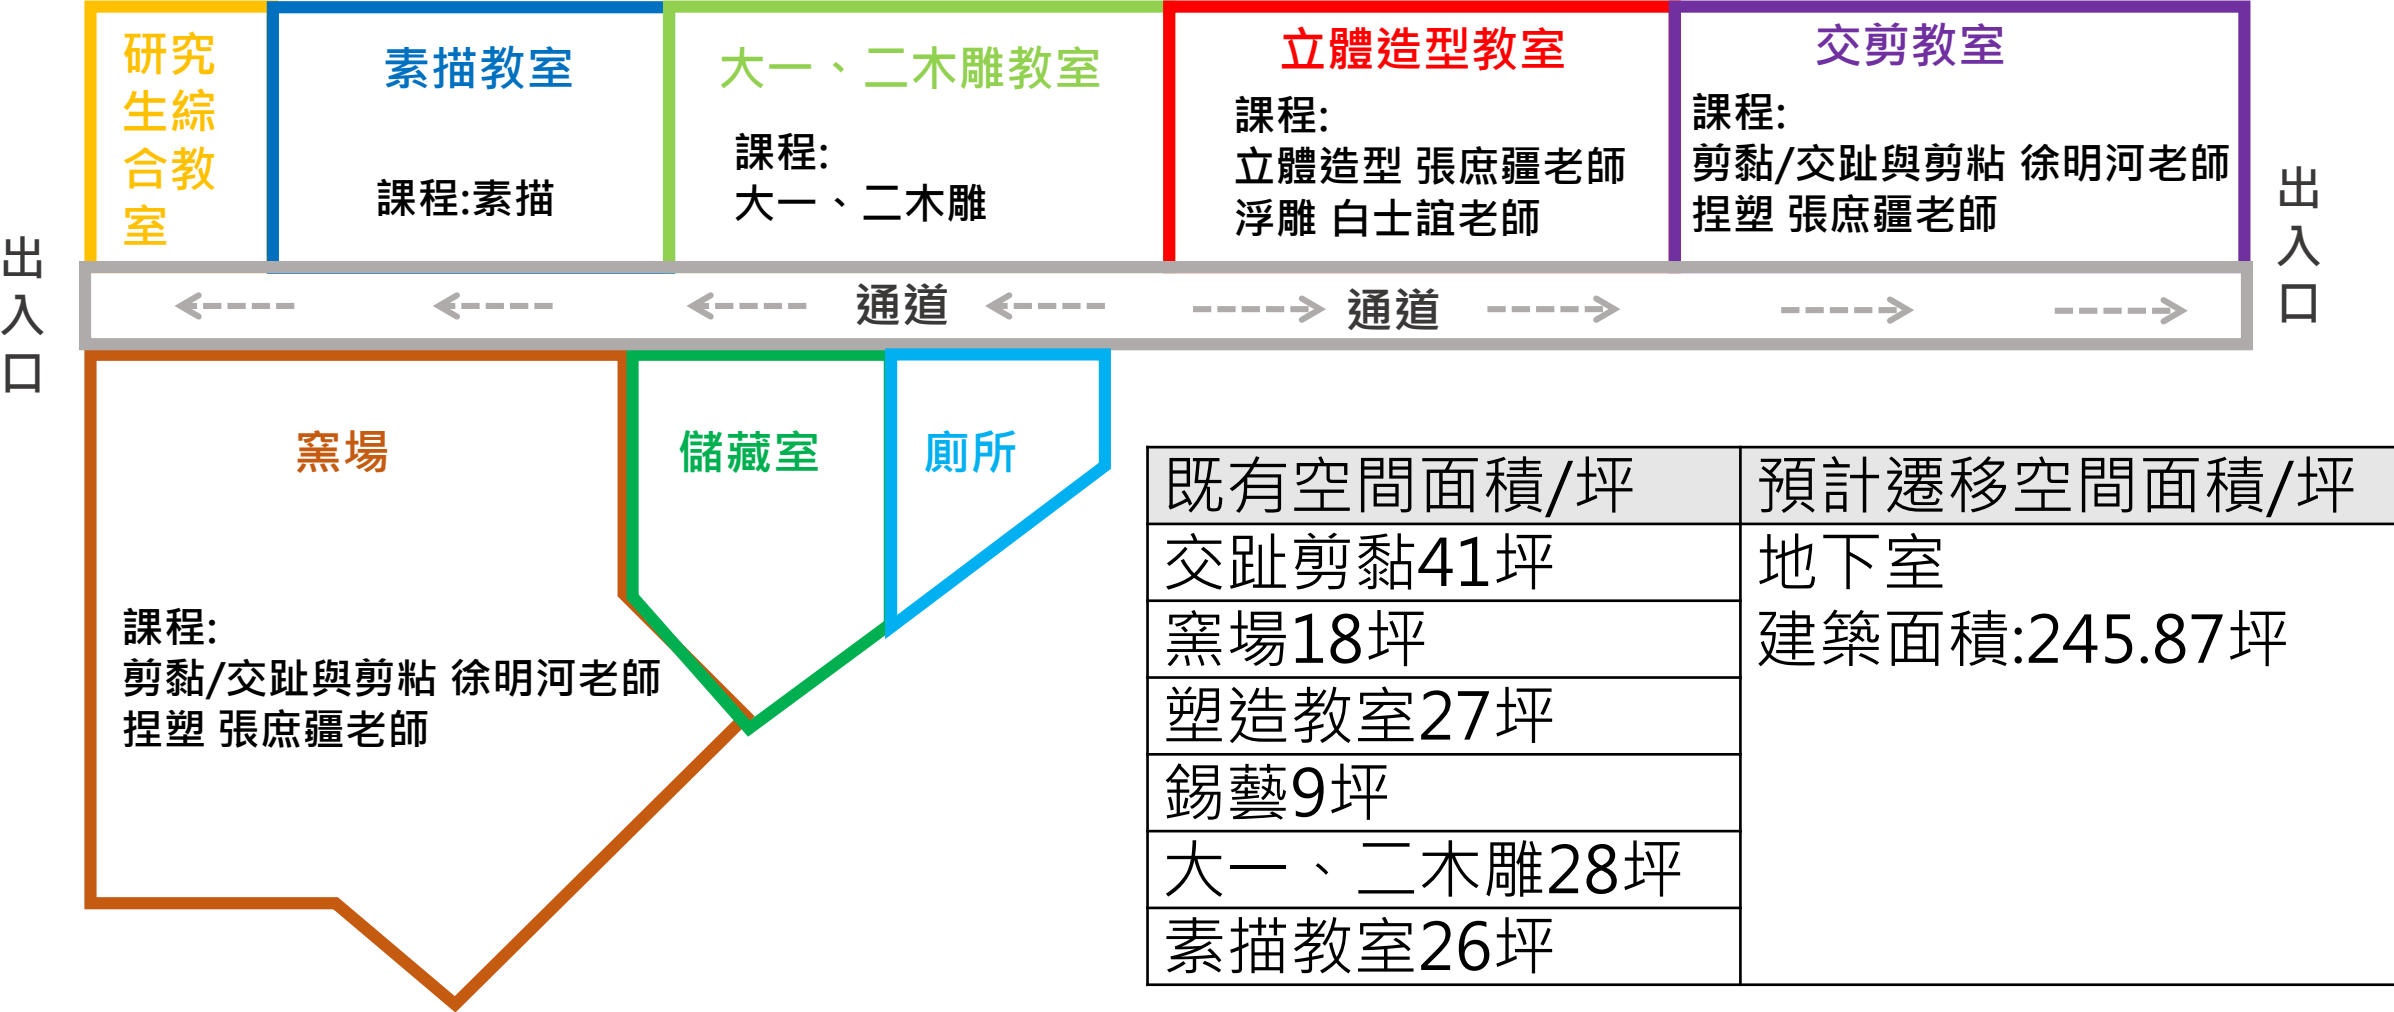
研究生綜合教室

素描教室

課程:素描

大一、二木雕教室

課程:
大一、二木雕

立體造型教室

課程:
立體造型 張庶疆老師
浮雕 白士誼老師

交剪教室

課程:
剪黏/交趾與剪粘 徐明河老師
捏塑 張庶疆老師

出入口

出入口

通道

通道

窯場

課程:
剪黏/交趾與剪粘 徐明河老師
捏塑 張庶疆老師

儲藏室

廁所

| 既有空間面積/坪 | 預計遷移空間面積/坪 |
|---|---|
| 交趾剪黏41坪 | 地下室<br>建築面積:245.87坪 |
| 窯場18坪 | |
| 塑造教室27坪 | |
| 錫藝9坪 | |
| 大一、二木雕28坪 | |
| 素描教室26坪 | |